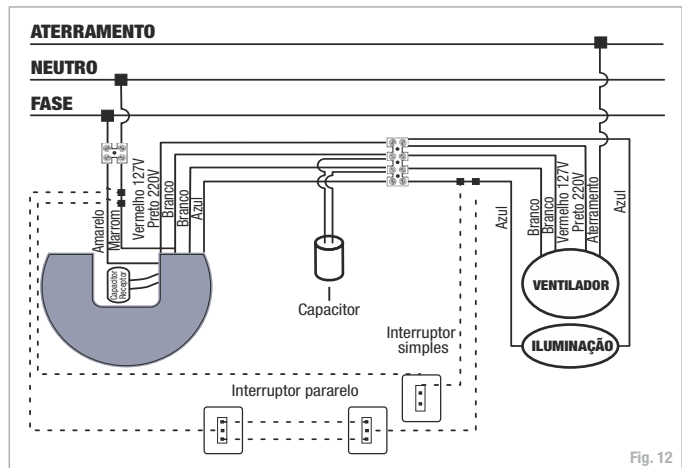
ATERRAMENTO

NEUTRO

FASE

Amarelo
Marrom
Vermelho 127V
Preto 220V
Branco
Branco
Azul

Capacitor Receptor

Capacitor

Azul
Branco
Branco
Vermelho 127V
Preto 220V
Aterramento
Azul

VENTILADOR

ILUMINAÇÃO

Interruptor simples

Interruptor pararelo

Fig. 12